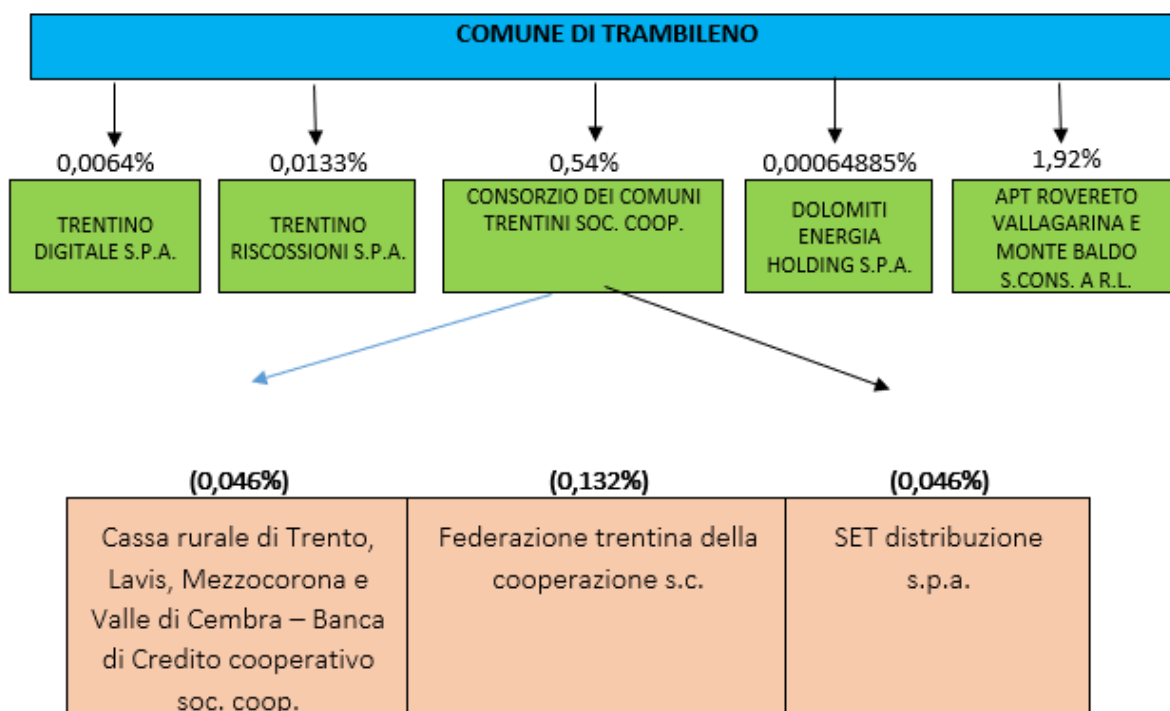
COMUNE DI TRAMBILENO

0,0064%
TRENTINO DIGITALE S.P.A.

0,0133%
TRENTINO RISCOSSIONI S.P.A.

0,54%
CONSORZIO DEI COMUNI TRENTINI SOC. COOP.

0,00064885%
DOLOMITI ENERGIA HOLDING S.P.A.

1,92%
APT ROVERETO VALLAGARINA E MONTE BALDO S.CONS. A R.L.

| (0,046%) | (0,132%) | (0,046%) |
|---|---|---|
| Cassa rurale di Trento, Lavis, Mezzocorona e Valle di Cembra – Banca di Credito cooperativo soc. coop. | Federazione trentina della cooperazione s.c. | SET distribuzione s.p.a. |